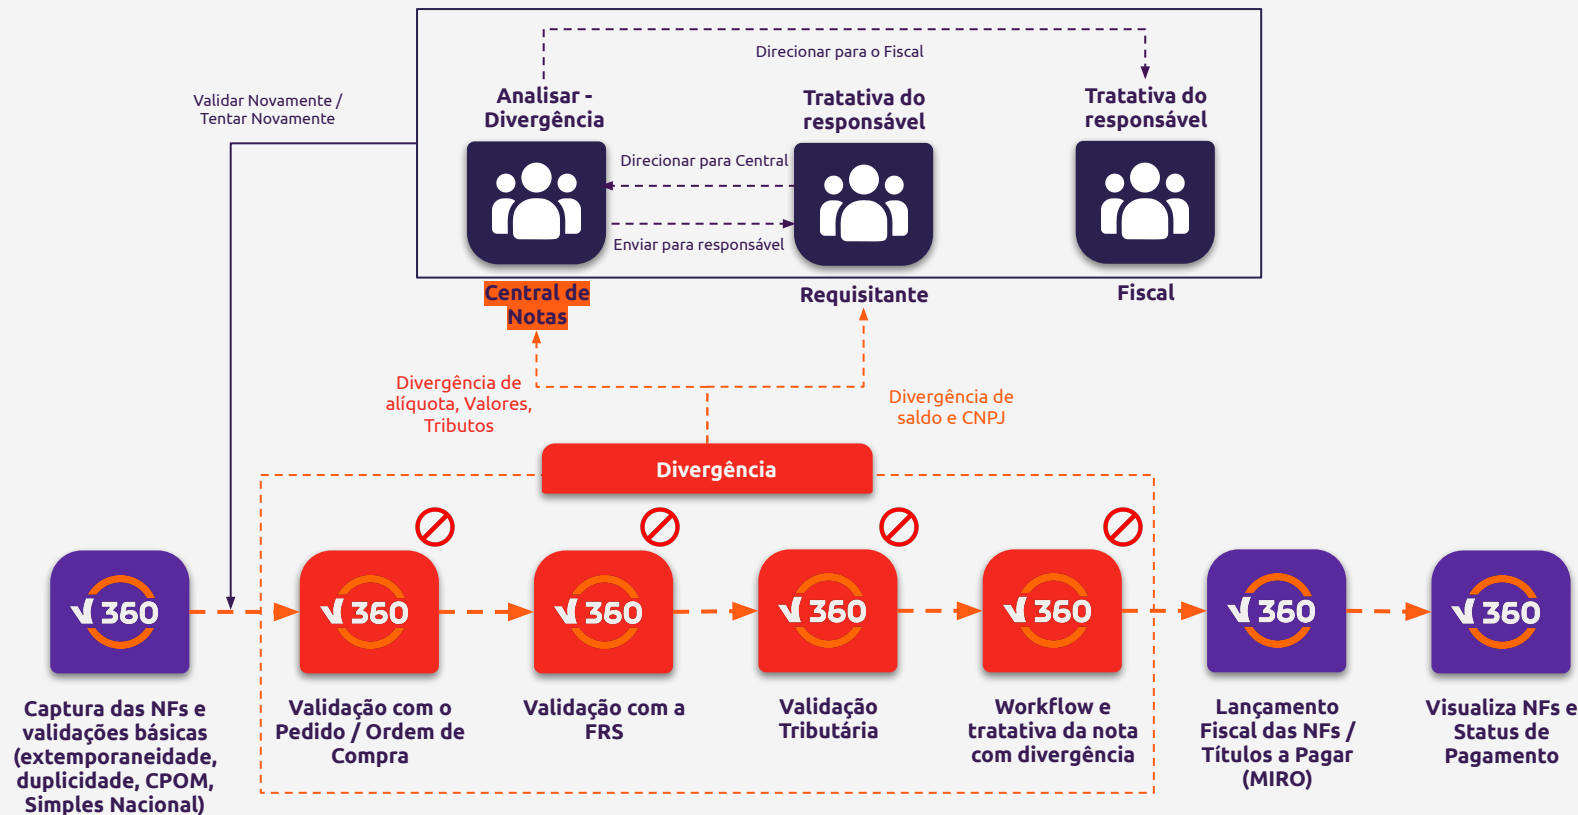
Direcionar para o Fiscal

Validar Novamente / Tentar Novamente

Analisar - Divergência

Tratativa do responsável

Tratativa do responsável

Direcionar para Central

Enviar para responsável

Central de Notas

Requisitante

Fiscal

Divergência de alíquota, Valores, Tributos

Divergência de saldo e CNPJ

Divergência

V360

V360

V360

V360

V360

V360

V360

Captura das NFs e validações básicas (extemporaneidade, duplicidade, CPOM, Simples Nacional)

Validação com o Pedido / Ordem de Compra

Validação com a FRS

Validação Tributária

Workflow e tratativa da nota com divergência

Lançamento Fiscal das NFs / Títulos a Pagar (MIRO)

Visualiza NFs e Status de Pagamento